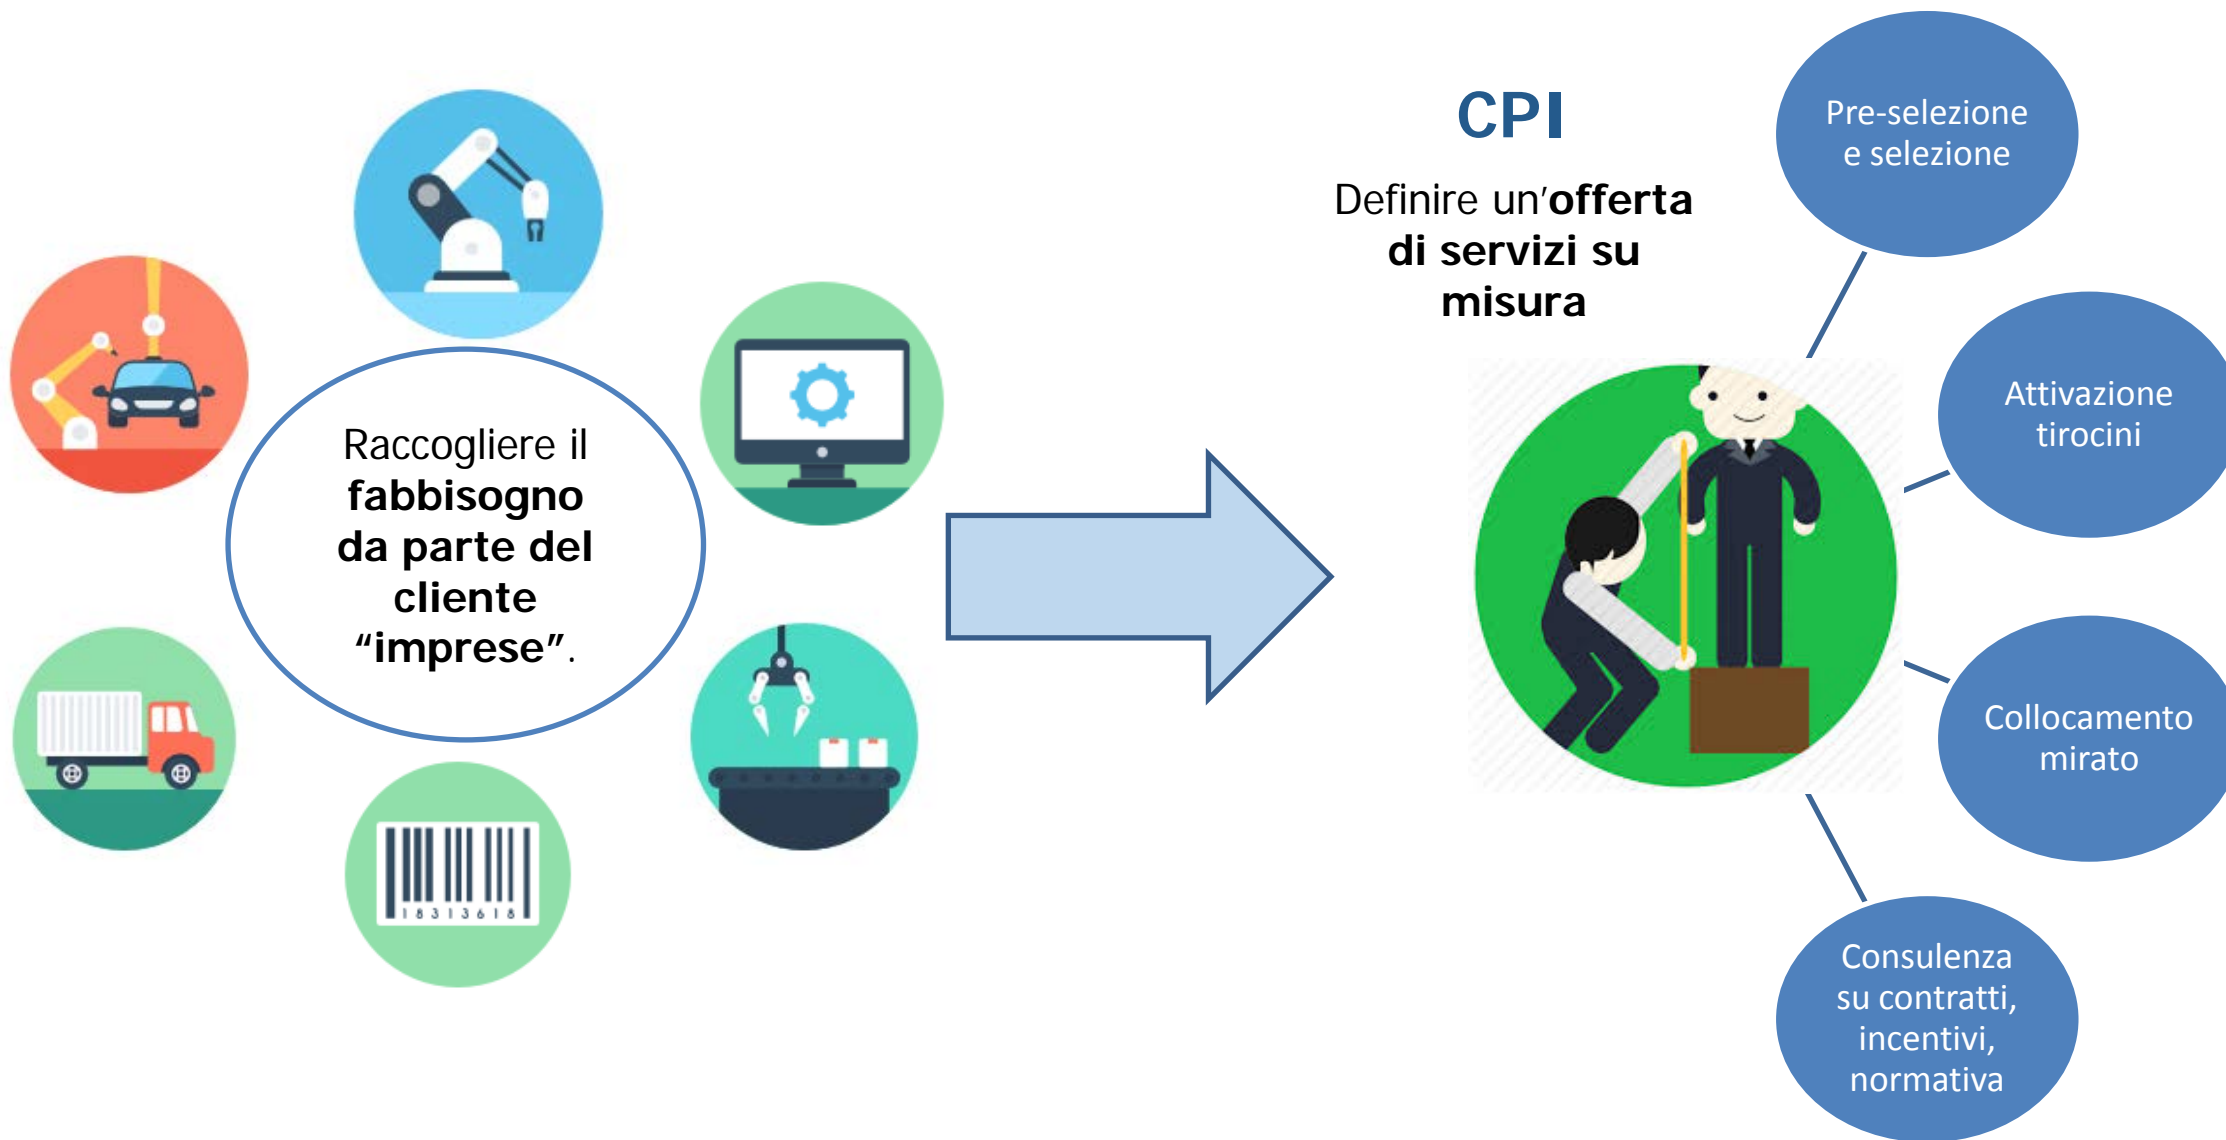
Raccogliere il **fabbisogno da parte del cliente "imprese"**.

1 8 3 1 3 6 1 8

CPI

Definire un'**offerta di servizi su misura**

Pre-selezione e selezione

Attivazione tirocini

Collocamento mirato

Consulenza su contratti, incentivi, normativa